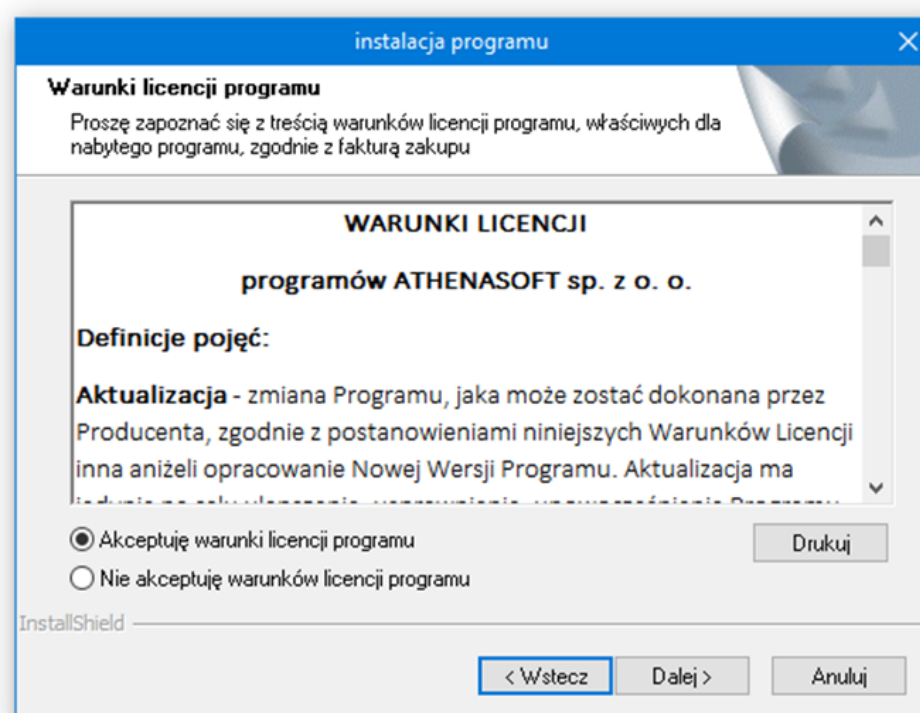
instalacja programu

Warunki licencji programu

Proszę zapoznać się z treścią warunków licencji programu, właściwych dla nabytego programu, zgodnie z fakturą zakupu

WARUNKI LICENCJI

programów ATHENASOFT sp. z o. o.

Definicje pojęć:

Aktualizacja - zmiana Programu, jaka może zostać dokonana przez Producenta, zgodnie z postanowieniami niniejszych Warunków Licencji inna aniżeli opracowanie Nowej Wersji Programu. Aktualizacja ma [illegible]

Akceptuję warunki licencji programu

Nie akceptuję warunków licencji programu

Drukuj

InstallShield

< Wstecz

Dalej >

Anuluj